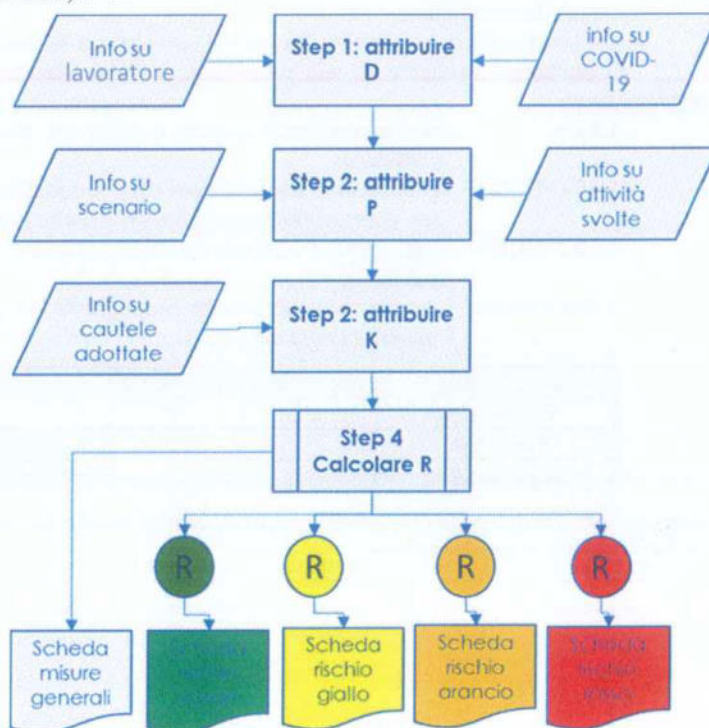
Info su lavoratore

Step 1: attribuire D

info su COVID-19

Info su scenario

Step 2: attribuire P

Info su attività svolte

Info su cautele adottate

Step 2: attribuire K

Step 4 Calcolare R

R

R

R

R

Scheda misure generali

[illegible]

Scheda rischio giallo

Scheda rischio arancio

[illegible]